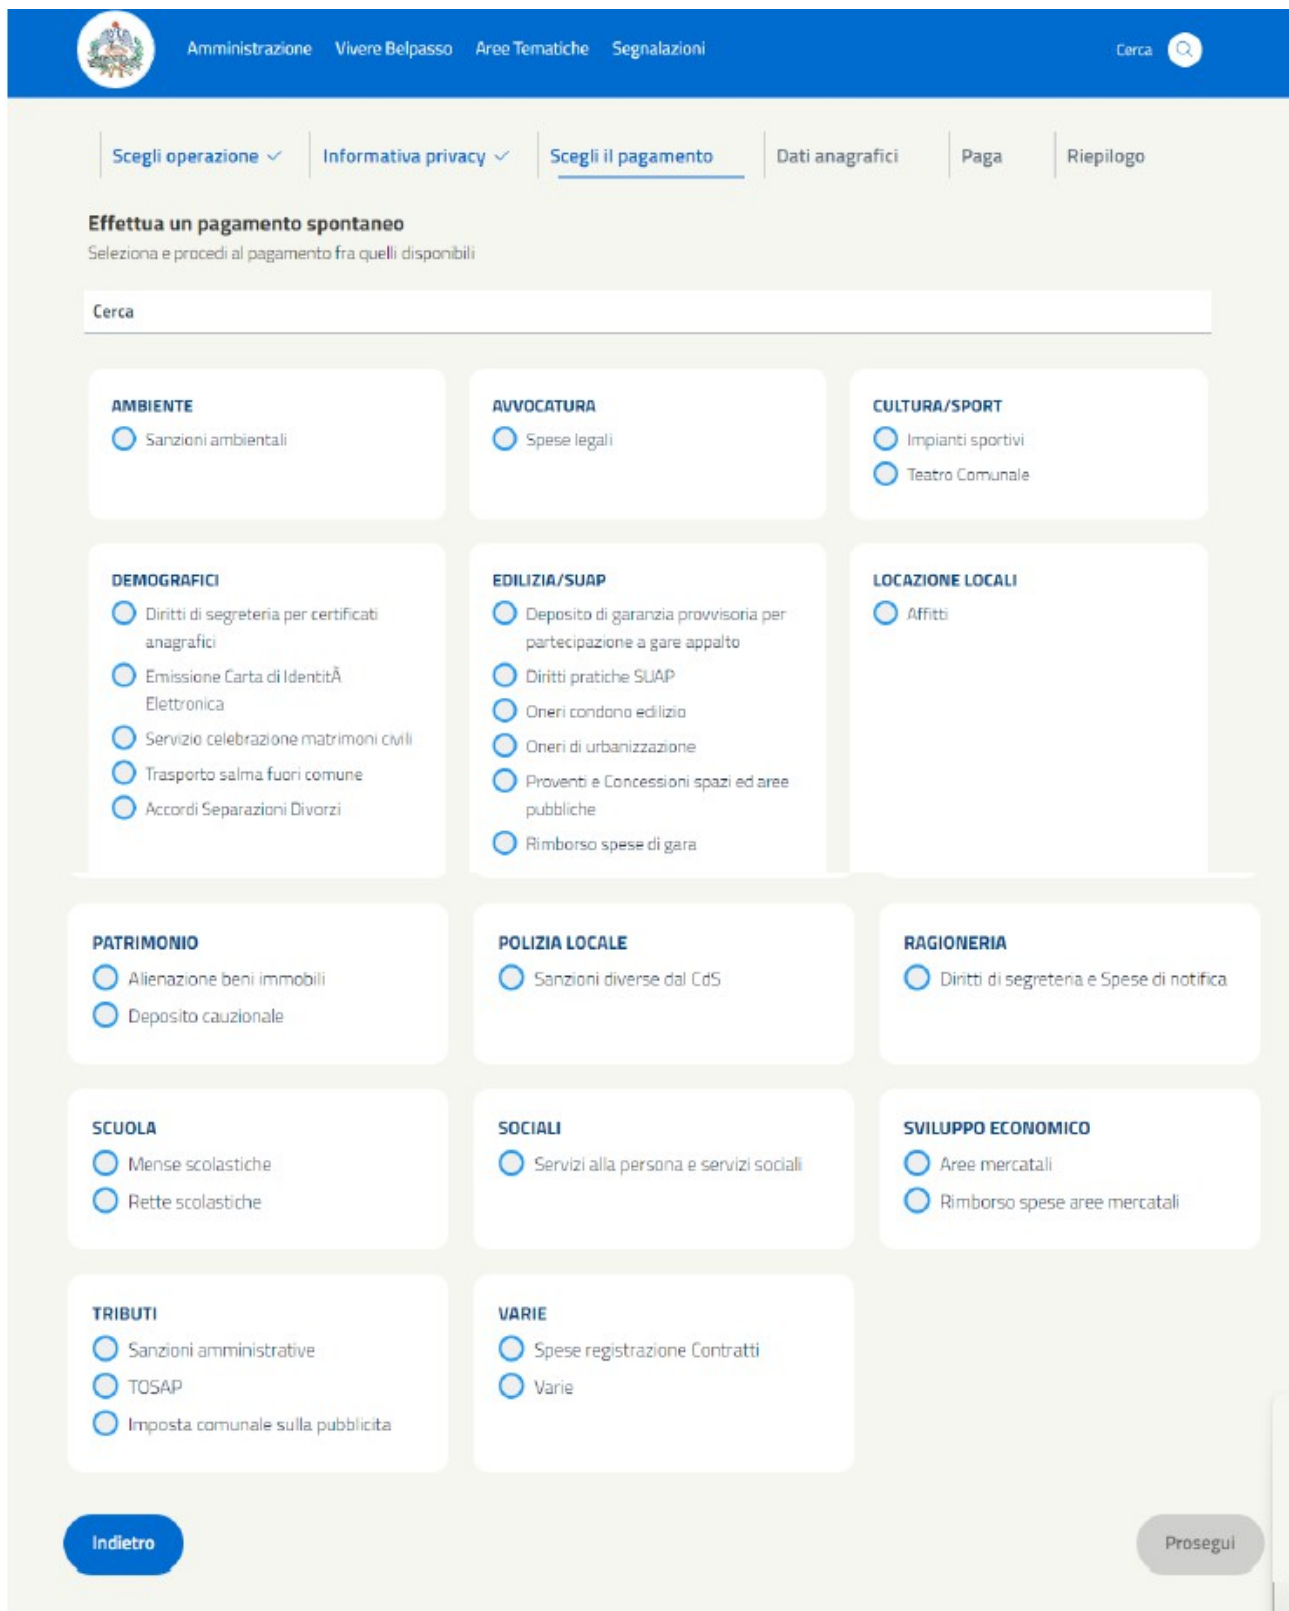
Amministrazione Vivere Belpasso Aree Tematiche Segnalazioni

Cerca

Scegli operazione
Informativa privacy
Scegli il pagamento
Dati anagrafici
Paga
Riepilogo

Effettua un pagamento spontaneo

Seleziona e procedi al pagamento fra quelli disponibili

Cerca

AMBIENTE
Sanzioni ambientali

AVVOCATURA
Spese legali

CULTURA/SPORT
Impianti sportivi
Teatro Comunale

DEMOGRAFICI
Diritti di segreteria per certificati anagrafici
Emissione Carta di IdentitÃ Elettronica
Servizio celebrazione matrimoni civili
Trasporto salma fuori comune
Accordi Separazioni Divorzi

EDILIZIA/SUAP
Deposito di garanzia provvisoria per partecipazione a gare appalto
Diritti pratiche SUAP
Oneri condono edilizio
Oneri di urbanizzazione
Proventi e Concessioni spazi ed aree pubbliche
Rimborso spese di gara

LOCAZIONE LOCALI
Affitti

PATRIMONIO
Alienazione beni immobili
Deposito cauzionale

POLIZIA LOCALE
Sanzioni diverse dal CdS

RAGIONERIA
Diritti di segreteria e Spese di notifica

SCUOLA
Mense scolastiche
Rette scolastiche

SOCIALI
Servizi alla persona e servizi sociali

SVILUPPO ECONOMICO
Aree mercatali
Rimborso spese aree mercatali

TRIBUTI
Sanzioni amministrative
TOSAP
Imposta comunale sulla pubblicita

VARIE
Spese registrazione Contratti
Varie

Indietro

Prosegui